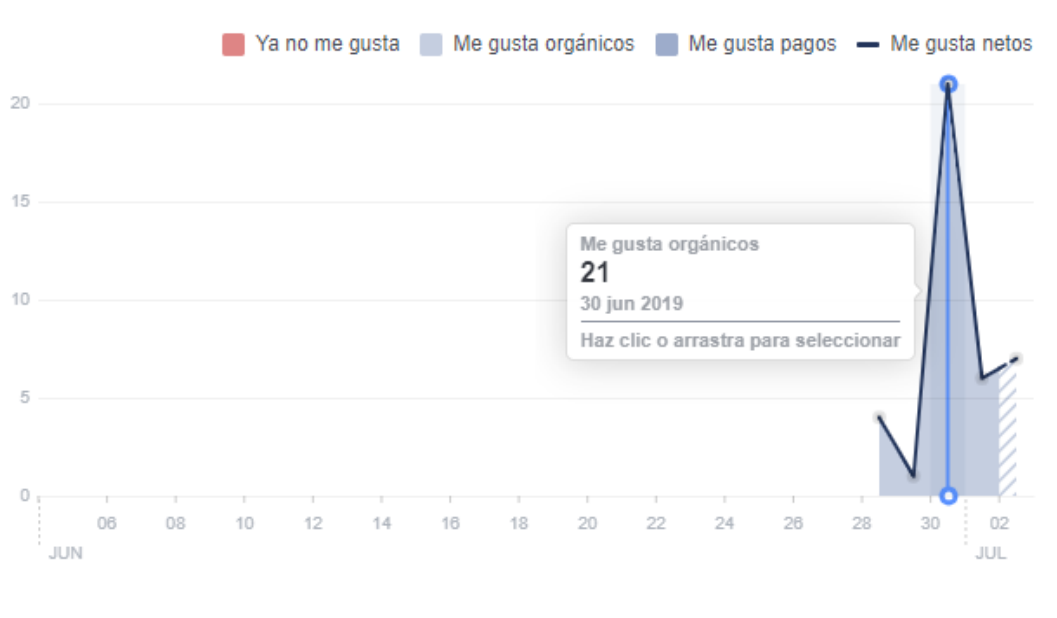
Ya no me gusta Me gusta orgánicos Me gusta pagos Me gusta netos

20
15
10
5
0

06 08 10 12 14 16 18 20 22 24 26 28 30 02
JUN JUL

Me gusta orgánicos
21
30 jun 2019
Haz clic o arrastra para seleccionar